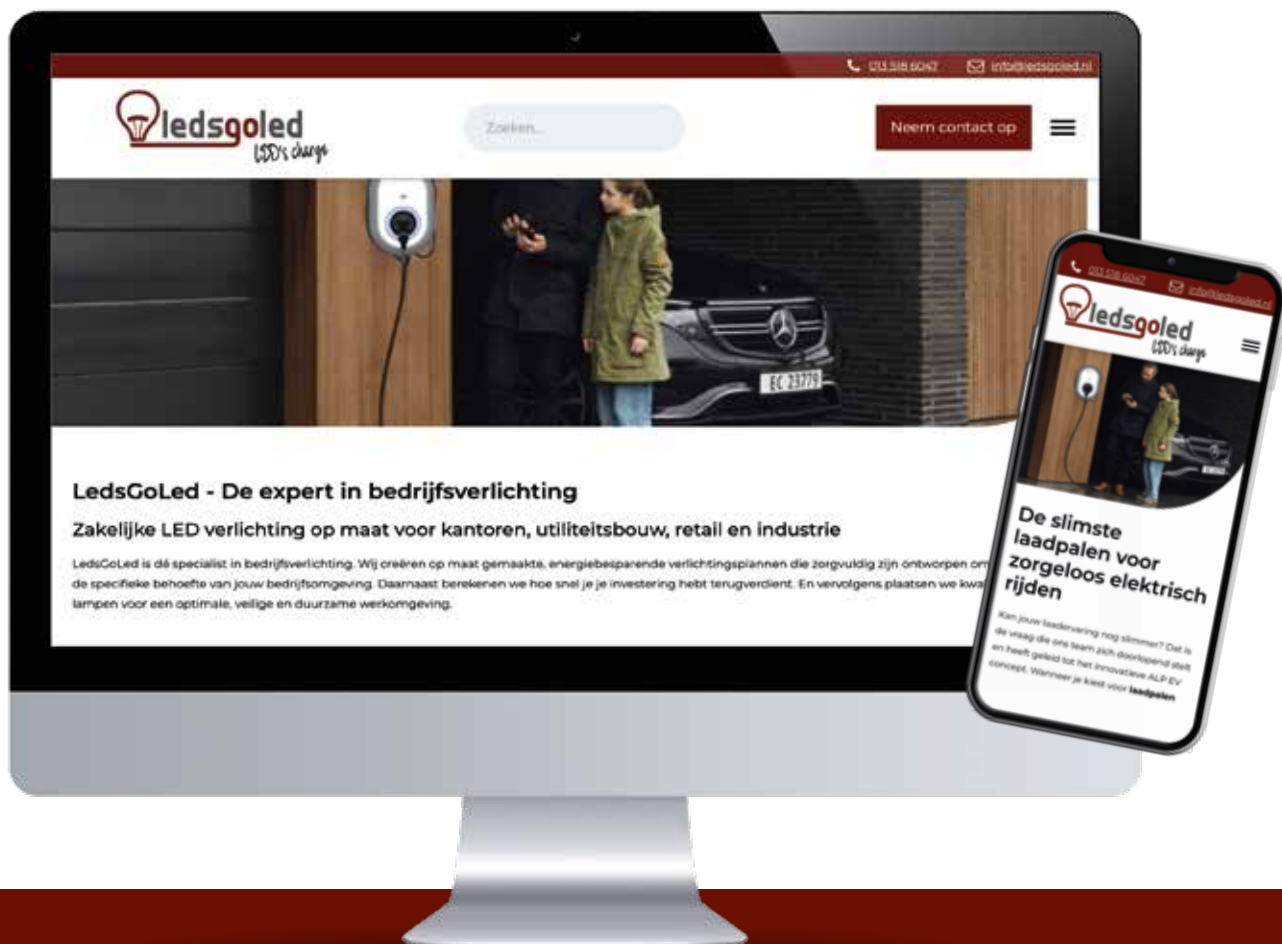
013 518 6047 info@ledsgoled.nl

ledsgoled LED's charge

Zoeken...

Neem contact op

EC 23779

LedsGoLed - De expert in bedrijfsverlichting

Zakelijke LED verlichting op maat voor kantoren, utiliteitsbouw, retail en industrie

LedsGoLed is dé specialist in bedrijfsverlichting. Wij creëren op maat gemaakte, energiebesparende verlichtingsplannen die zorgvuldig zijn ontworpen om de specifieke behoefte van jouw bedrijfsomgeving. Daarnaast berekenen we hoe snel je je investering hebt terugverdiend. En vervolgens plaatsen we kwa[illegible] lampen voor een optimale, veilige en duurzame werkomgeving.

013 518 6047 info@ledsgoled.nl

ledsgoled LED's charge

De slimste laadpalen voor zorgeloos elektrisch rijden

Kan jouw laadervaring nog slimmer? Dat is de vraag die ons team zich doorlopend stelt en heeft geleid tot het innovatieve ALP EV concept. Wanneer je kiest voor laadpalen